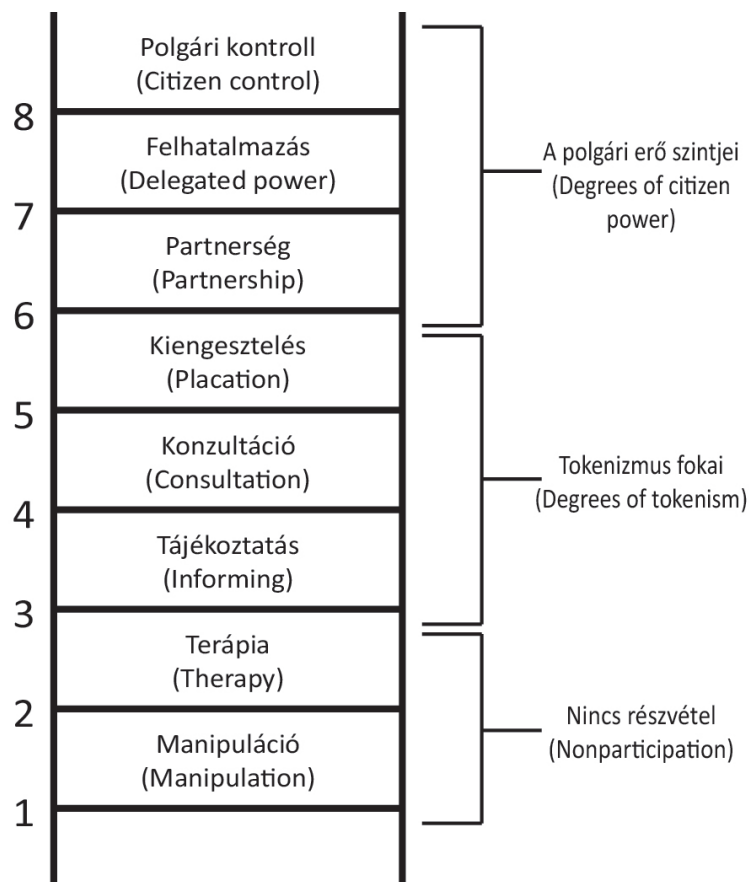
Polgári kontroll
(Citizen control)

8

Felhatalmazás
(Delegated power)

7

Partnerség
(Partnership)

6

Kiengesztelés
(Placation)

5

Konzultáció
(Consultation)

4

Tájékoztatás
(Informing)

3

Terápia
(Therapy)

2

Manipuláció
(Manipulation)

1

A polgári erő szintjei
(Degrees of citizen power)

Tokenizmus fokai
(Degrees of tokenism)

Nincs részvétel
(Nonparticipation)